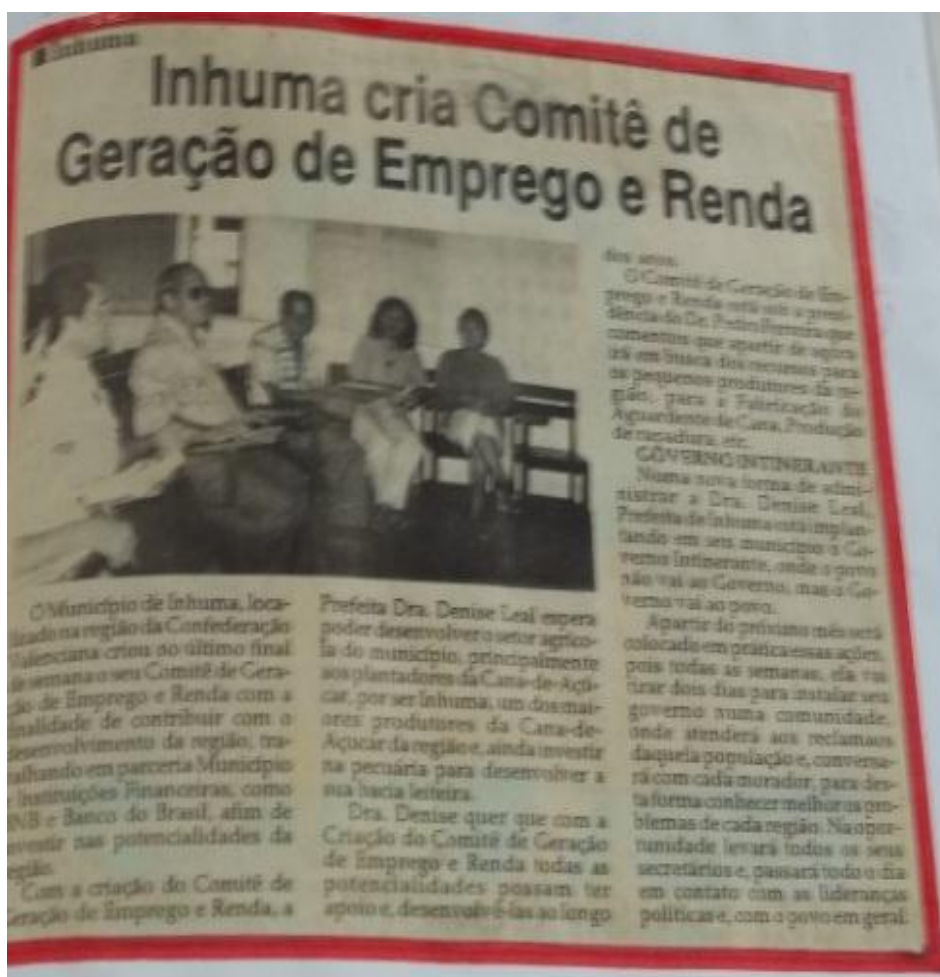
Inhuma

Inhuma cria Comitê de Geração de Emprego e Renda

O Município de Inhuma, localizado na região da Confederação Valenciana criou no último final de semana o seu Comitê de Geração de Emprego e Renda com a finalidade de contribuir com o desenvolvimento da região, trabalhando em parceria Município e Instituições Financeiras, como BNB e Banco do Brasil, afim de investir nas potencialidades da região.

Com a criação do Comitê de Geração de Emprego e Renda, a Prefeita Dra. Denise Leal espera poder desenvolver o setor agrícola do município, principalmente aos plantadores da Cana-de-Açúcar, por ser Inhuma, um dos maiores produtores da Cana-de-Açucar da região e, ainda investir na pecuária para desenvolver a sua bacia leiteira.

Dra. Denise quer que com a Criação do Comitê de Geração de Emprego e Renda todas as potencialidades possam ter apoio e, desenvolvê-las ao longo dos anos.

O Comitê de Geração de Emprego e Renda está sob a presidência do Dr. Pedro Ferreira que comentou que a partir de agora irá em busca dos recursos para os pequenos produtores da região, para a Fabricação de Aguardente de Cana, Produção de rapadura, etc.

GOVERNO INTINERANTE

Numa nova forma de administrar a Dra. Denise Leal, Prefeita de Inhuma está implantando em seu município o Governo Intinerante, onde o povo não vai ao Governo, mas o Governo vai ao povo.

A partir do próximo mês será colocado em prática essas ações, pois todas as semanas, ela vai tirar dois dias para instalar seu governo numa comunidade, onde atenderá aos reclamaos daquela população e, conversará com cada morador, para desta forma conhecer melhor os problemas de cada região. Na oportunidade levará todos os seus secretários e, passará todo o dia em contato com as lideranças políticas e, com o povo em geral.